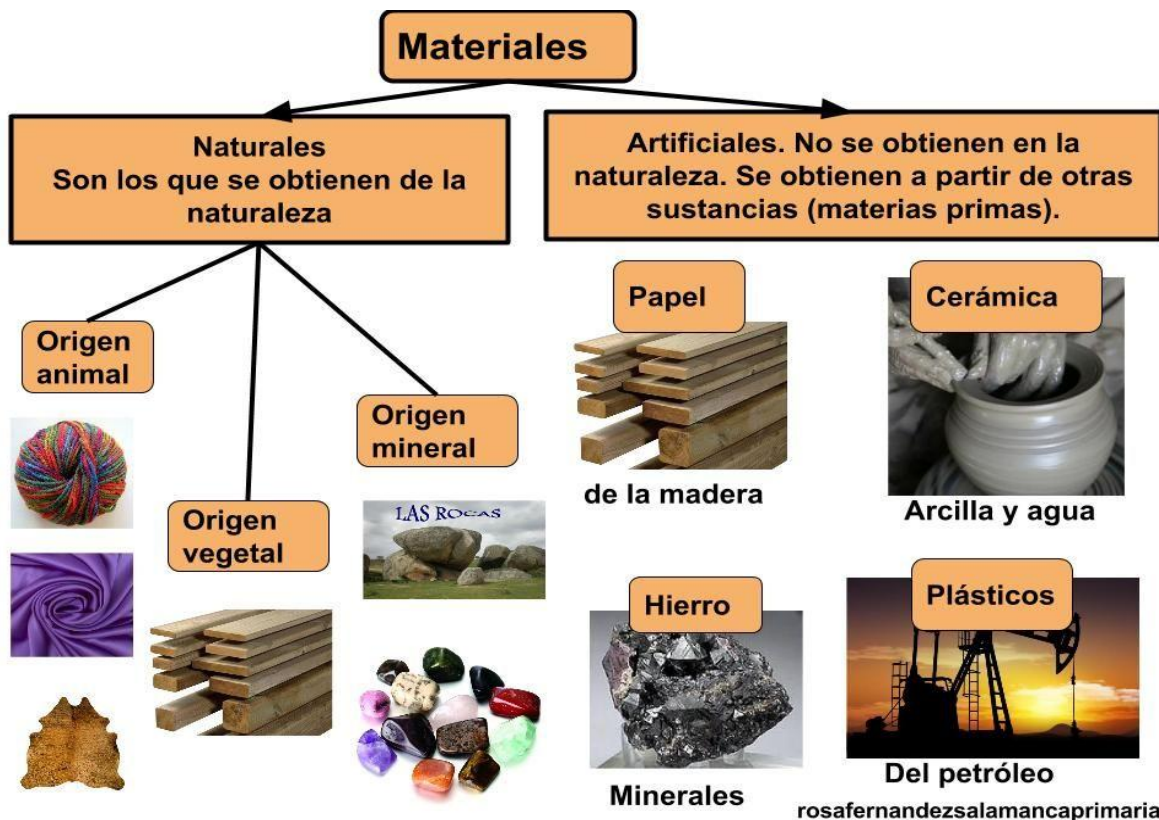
Materiales

Naturales
Son los que se obtienen de la naturaleza

Artificiales. No se obtienen en la naturaleza. Se obtienen a partir de otras sustancias (materias primas).

Origen animal

Origen vegetal

Origen mineral

LAS ROCAS

Papel

de la madera

Cerámica

Arcilla y agua

Hierro

Minerales

Plásticos

Del petróleo

rosafernandezsalamancaprimaria